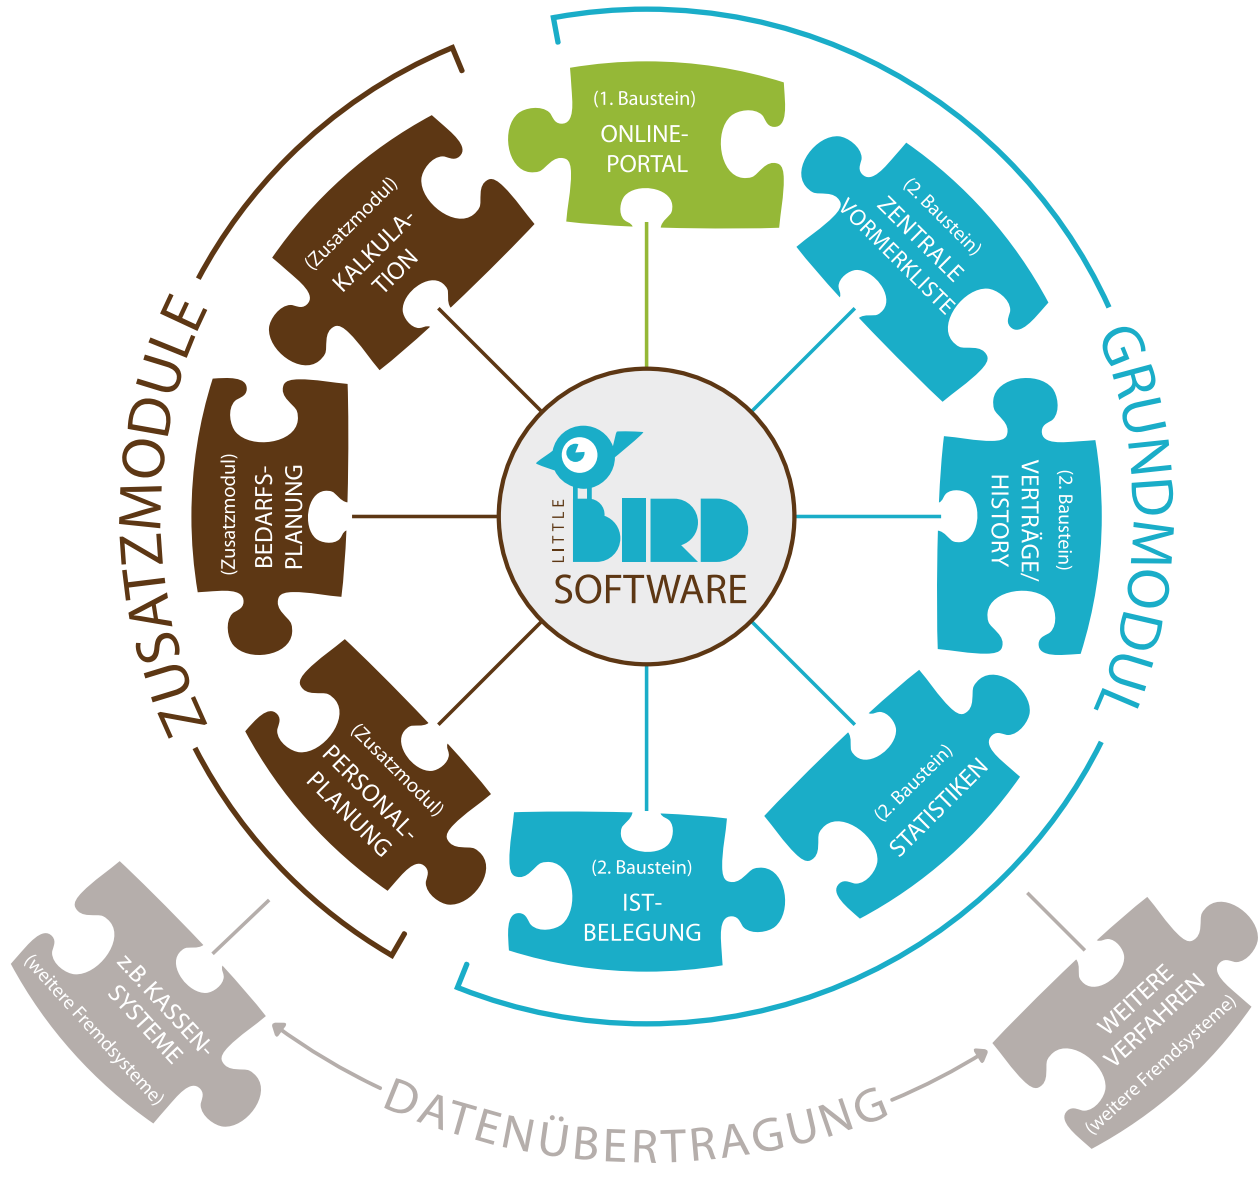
(1. Baustein)
ONLINE-
PORTAL

(2. Baustein)
ZENTRALE
VORMERKLISTE

(2. Baustein)
VERTRÄGE/
HISTORY

(2. Baustein)
STATISTIKEN

(2. Baustein)
IST-
BELEGUNG

(Zusatzmodul)
PERSONAL-
PLANUNG

(Zusatzmodul)
BEDARFS-
PLANUNG

(Zusatzmodul)
KALKULA-
TION

LITTLE
BIRD
SOFTWARE

ZUSATZMODULE

GRUNDMODUL

z.B. KASSEN-
SYSTEME
(weitere Fremdsysteme)

WEITERE
VERFAHREN
(weitere Fremdsysteme)

DATENÜBERTRAGUNG